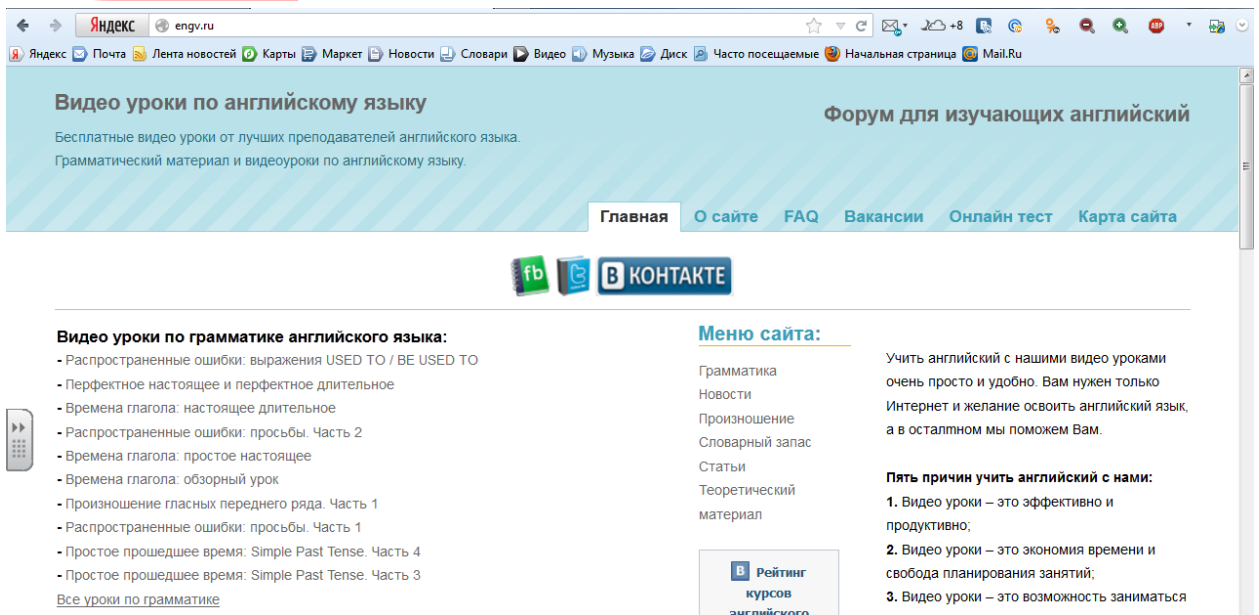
Яндекс engv.ru

+8

Яндекс Почта Лента новостей Карты Маркет Новости Словари Видео Музыка Диск Часто посещаемые Начальная страница Mail.Ru

Видео уроки по английскому языку

Бесплатные видео уроки от лучших преподавателей английского языка. Грамматический материал и видеоуроки по английскому языку.

Форум для изучающих английский

Главная О сайте FAQ Вакансии Онлайн тест Карта сайта

fb ВКОНТАКТЕ

Видео уроки по грамматике английского языка:
- Распространенные ошибки: выражения USED TO / BE USED TO
- Перфектное настоящее и перфектное длительное
- Времена глагола: настоящее длительное
- Распространенные ошибки: просьбы. Часть 2
- Времена глагола: простое настоящее
- Времена глагола: обзорный урок
- Произношение гласных переднего ряда. Часть 1
- Распространенные ошибки: просьбы. Часть 1
- Простое прошедшее время: Simple Past Tense. Часть 4
- Простое прошедшее время: Simple Past Tense. Часть 3
Все уроки по грамматике

Меню сайта:
Грамматика
Новости
Произношение
Словарный запас
Статьи
Теоретический материал

В Рейтинг курсов английского

Учить английский с нашими видео уроками очень просто и удобно. Вам нужен только Интернет и желание освоить английский язык, а в остальном мы поможем Вам.

Пять причин учить английский с нами:
1. Видео уроки – это эффективно и продуктивно;
2. Видео уроки – это экономия времени и свобода планирования занятий;
3. Видео уроки – это возможность заниматься